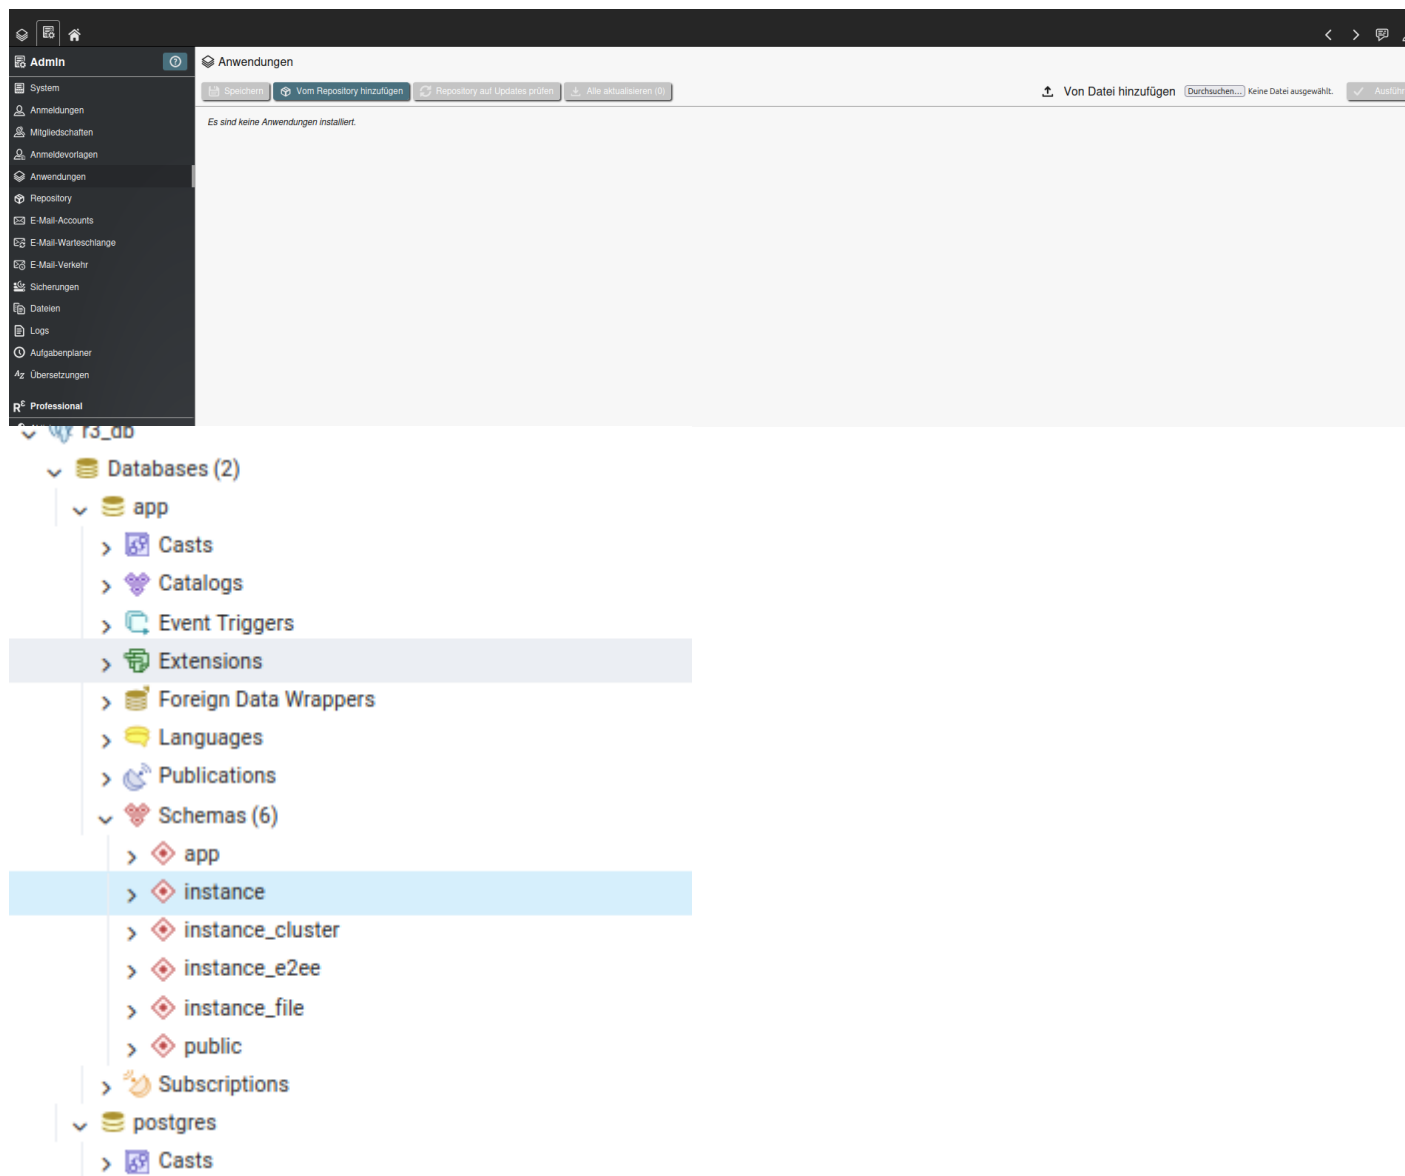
Admin

System
Anmeldungen
Mitgliedschaften
Anmeldevorlagen
Anwendungen
Repository
E-Mail-Accounts
E-Mail-Warteschlange
E-Mail-Verkehr
Sicherungen
Dateien
Logs
Aufgabenplaner
Übersetzungen

Professional

Anwendungen

Speichern | Vom Repository hinzufügen | Repository auf Updates prüfen | Alle aktualisieren (0)

Von Datei hinzufügen Durchsuchen... Keine Datei ausgewählt. Ausführ

Es sind keine Anwendungen installiert.

r3_db
Databases (2)
app
Casts
Catalogs
Event Triggers
Extensions
Foreign Data Wrappers
Languages
Publications
Schemas (6)
app
instance
instance_cluster
instance_e2ee
instance_file
public
Subscriptions
postgres
Casts